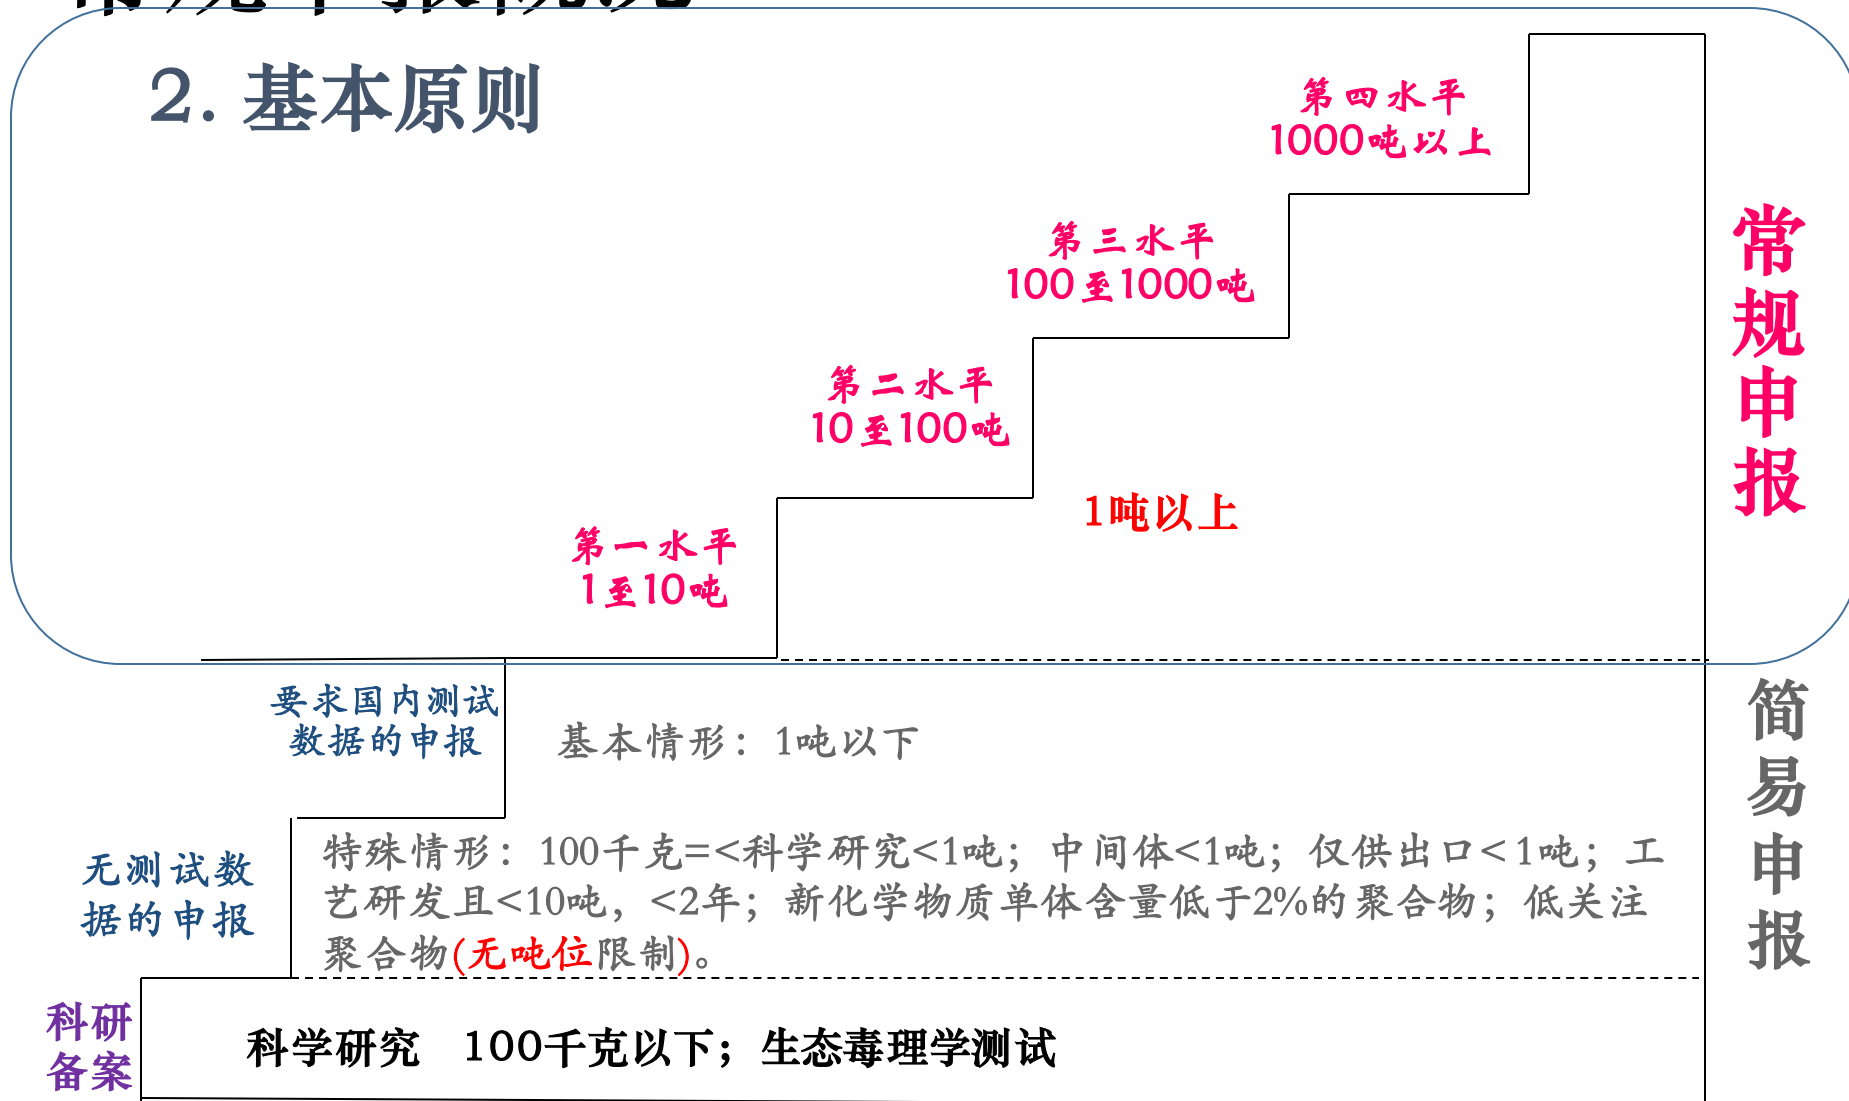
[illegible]

2. 基本原则

第四水平
1000吨以上

第三水平
100至1000吨

第二水平
10至100吨

1吨以上

第一水平
1至10吨

常规申报

要求国内测试数据的申报

基本情形：1吨以下

简易申报

无测试数据的申报

特殊情形：100千克=<科学研究<1吨；中间体<1吨；仅供出口<1吨；工艺研发且<10吨，<2年；新化学物质单体含量低于2%的聚合物；低关注聚合物(无吨位限制)。

科研备案

科学研究 100千克以下；生态毒理学测试